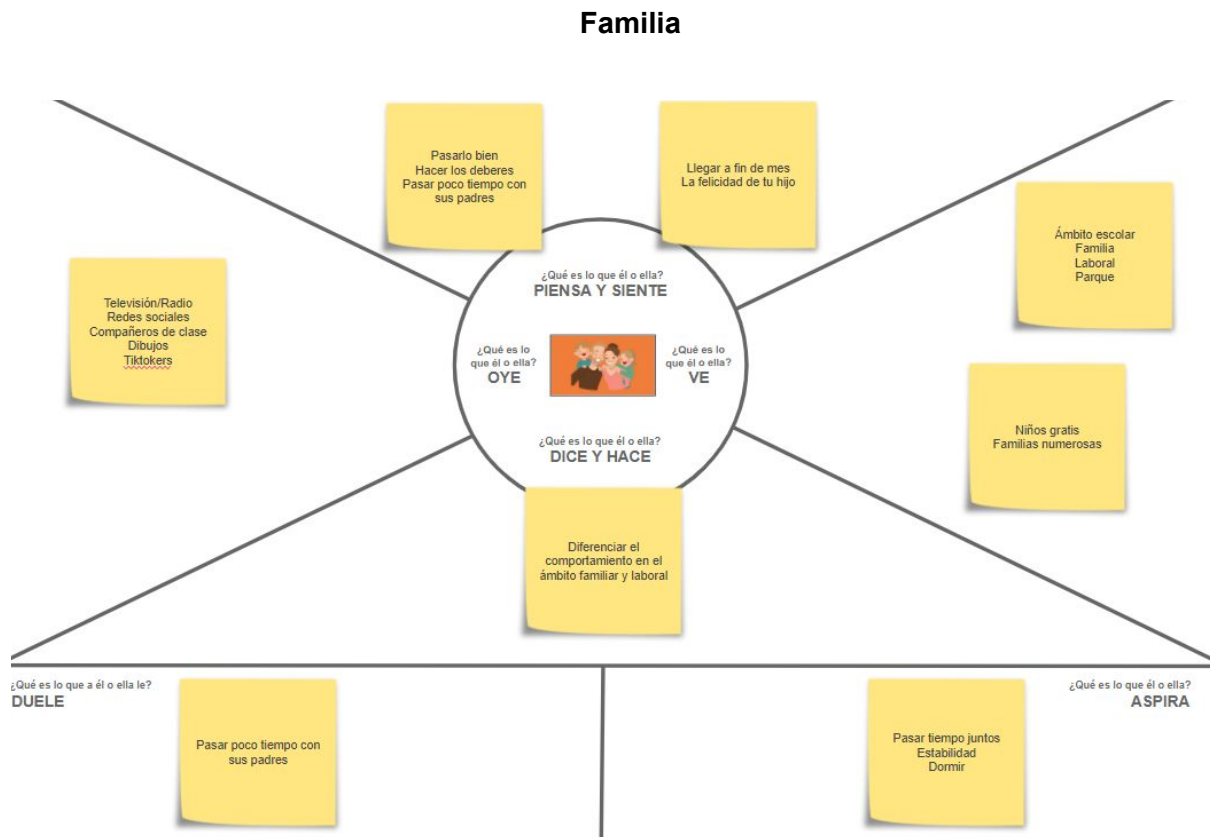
Familia

Pasarlo bien
Hacer los deberes
Pasar poco tiempo con sus padres

Llegar a fin de mes
La felicidad de tu hijo

Televisión/Radio
Redes sociales
Compañeros de clase
Dibujos
Tiktokers

¿Qué es lo que él o ella?
PIENSA Y SIENTE

Ámbito escolar
Familia
Laboral
Parque

¿Qué es lo que él o ella?
OYE

¿Qué es lo que él o ella?
VE

Niños gratis
Familias numerosas

¿Qué es lo que él o ella?
DICE Y HACE

Diferenciar el comportamiento en el ámbito familiar y laboral

¿Qué es lo que a él o ella le?
DUELE

Pasar poco tiempo con sus padres

¿Qué es lo que él o ella?
ASPIRA

Pasar tiempo juntos
Estabilidad
Dormir